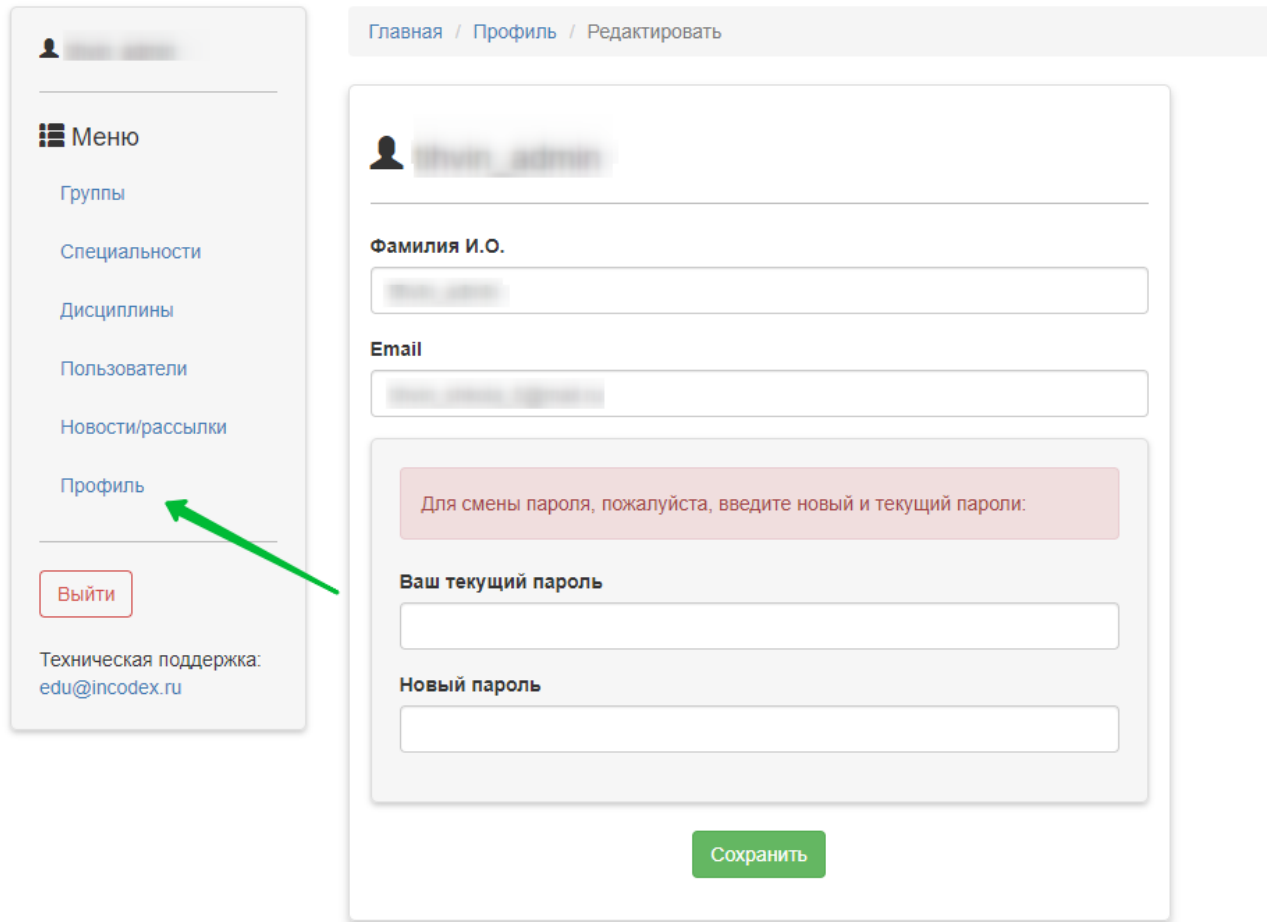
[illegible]

Меню

Группы

Специальности

Дисциплины

Пользователи

Новости/рассылки

Профиль

Выйти

Техническая поддержка: edu@incodex.ru

Главная / Профиль / Редактировать

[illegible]

Фамилия И.О.

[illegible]

Email

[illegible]

Для смены пароля, пожалуйста, введите новый и текущий пароли:

Ваш текущий пароль

Новый пароль

Сохранить